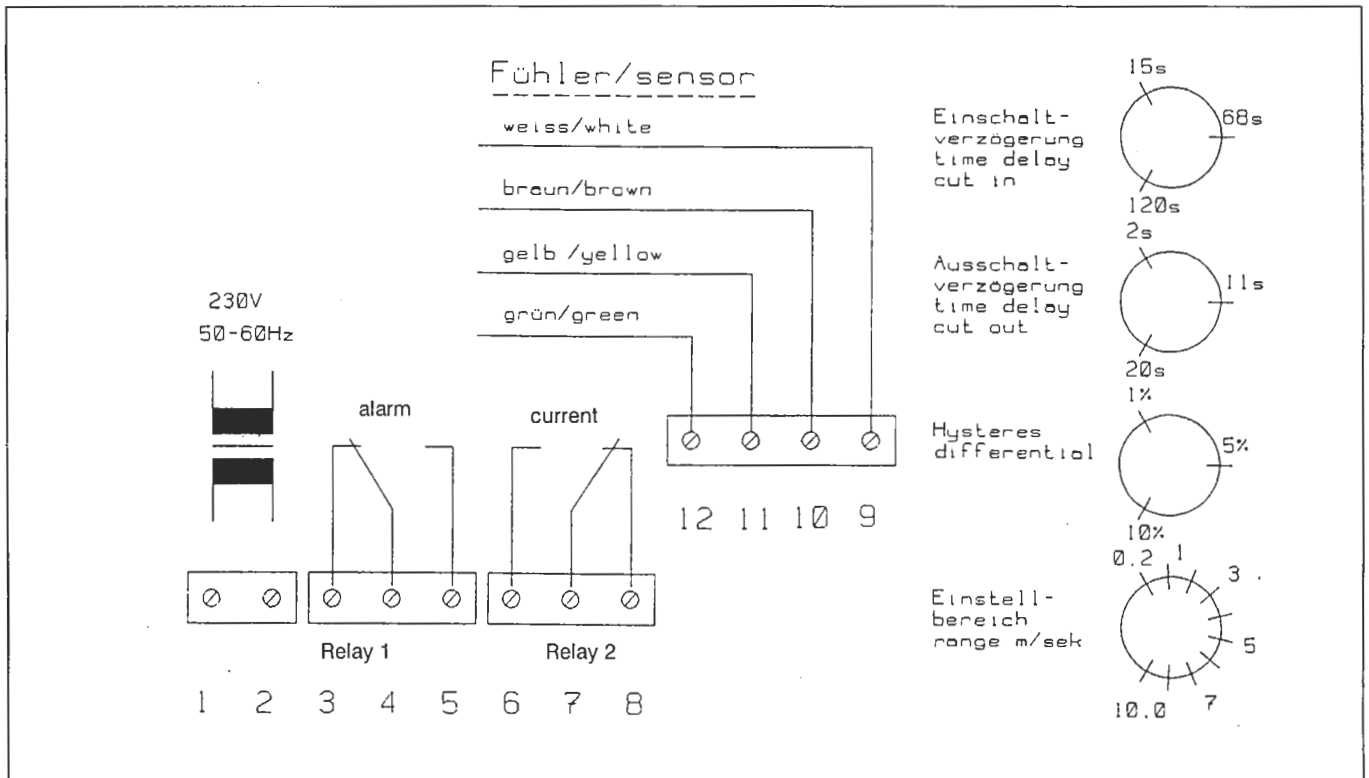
Fühler/sensor

weiss/white

braun/brown

gelb /yellow

grün/green

230V
50-60Hz

alarm

current

Relay 1

Relay 2

1 2 3 4 5 6 7 8

12 11 10 9

15s
Einschalt-
verzögerung
time delay
cut in
68s
120s

2s
Ausschalt-
verzögerung
time delay
cut out
11s
20s

1%
Hysteres
differentiol
5%
10%

0.2 1 3
Einstell-
bereich
range m/sek
5
10.0 7